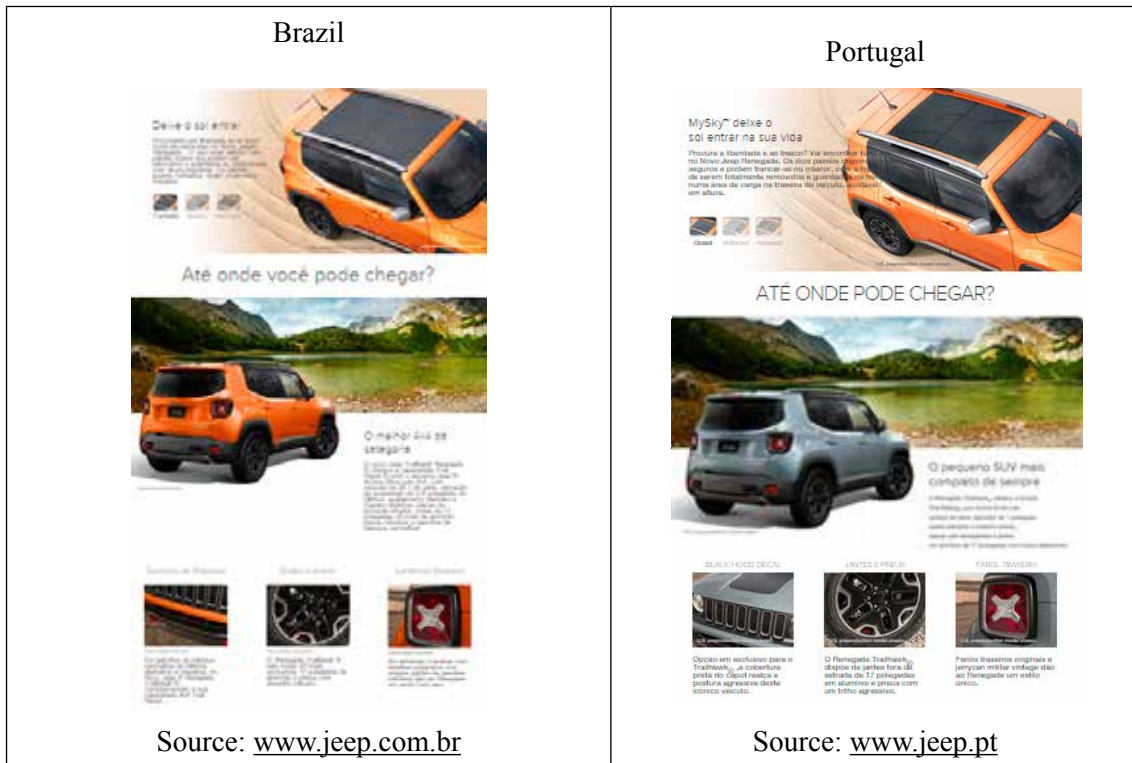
| Brazil | Portugal |
|---|---|
| Deixe o sol entrar! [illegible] Até onde você pode chegar? O melhor 4x4 da categoria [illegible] | MySky™ deixe o sol entrar na sua vida Procura a liberdade e ar fresco? Vai encontrar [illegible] no Novo Jeep Renegade. Os dois painéis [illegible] seguros e podem trancar-se no interior, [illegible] de serem totalmente removidos e guardados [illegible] numa área de carga na traseira do veículo. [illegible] em altura. Closed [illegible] ATÉ ONDE PODE CHEGAR? O pequeno SUV mais completo de sempre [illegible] BLACK HOOD DECAL JANTES E PNEUS FAROL TRASEIRO Opção em exclusivo para o Trailhawk, a cobertura preta do capot realça a postura agressiva deste icónico veículo. O Renegade Trailhawk dispõe de jantes fora de estrada de 17 polegadas em alumínio e pneus com um trilho agressivo. Faróis traseiros originais e jerrycan militar vintage dão ao Renegade um estilo único. |
| Source: www.jeep.com.br | Source: www.jeep.pt |